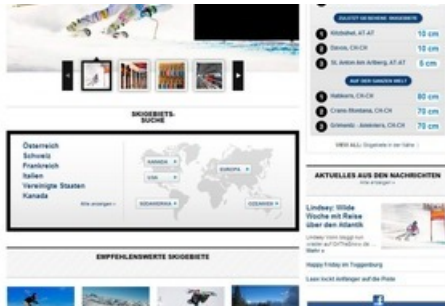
SKIGEBIETS-SUCHE

Österreich
Schweiz
Frankreich
Italien
Vereinigte Staaten
Kanada

Alle anzeigen »

KANADA
USA
EUROPA
SÜDAMERIKA
OZEANIEN

EMPFEHLENSWERTE SKIGEBIETE

ZULETZT GEMELDETER NEUSCHNEE

1 Kitzbühel, AT-AT 10 cm
2 Davos, CH-CH 10 cm
3 St. Anton Am Arlberg, AT-AT 5 cm

AUF DER GANZEN WELT

1 Rätikon, CH-CH 80 cm
2 Crans-Montana, CH-CH 70 cm
3 Grimentz - Anniviers, CH-CH 70 cm

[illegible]

AKTUELLES AUS DEN NACHRICHTEN

Alle anzeigen »

Lindsey: Wilde Woche mit Reise über den Atlantik

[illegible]

Happy Friday im Toggenburg

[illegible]